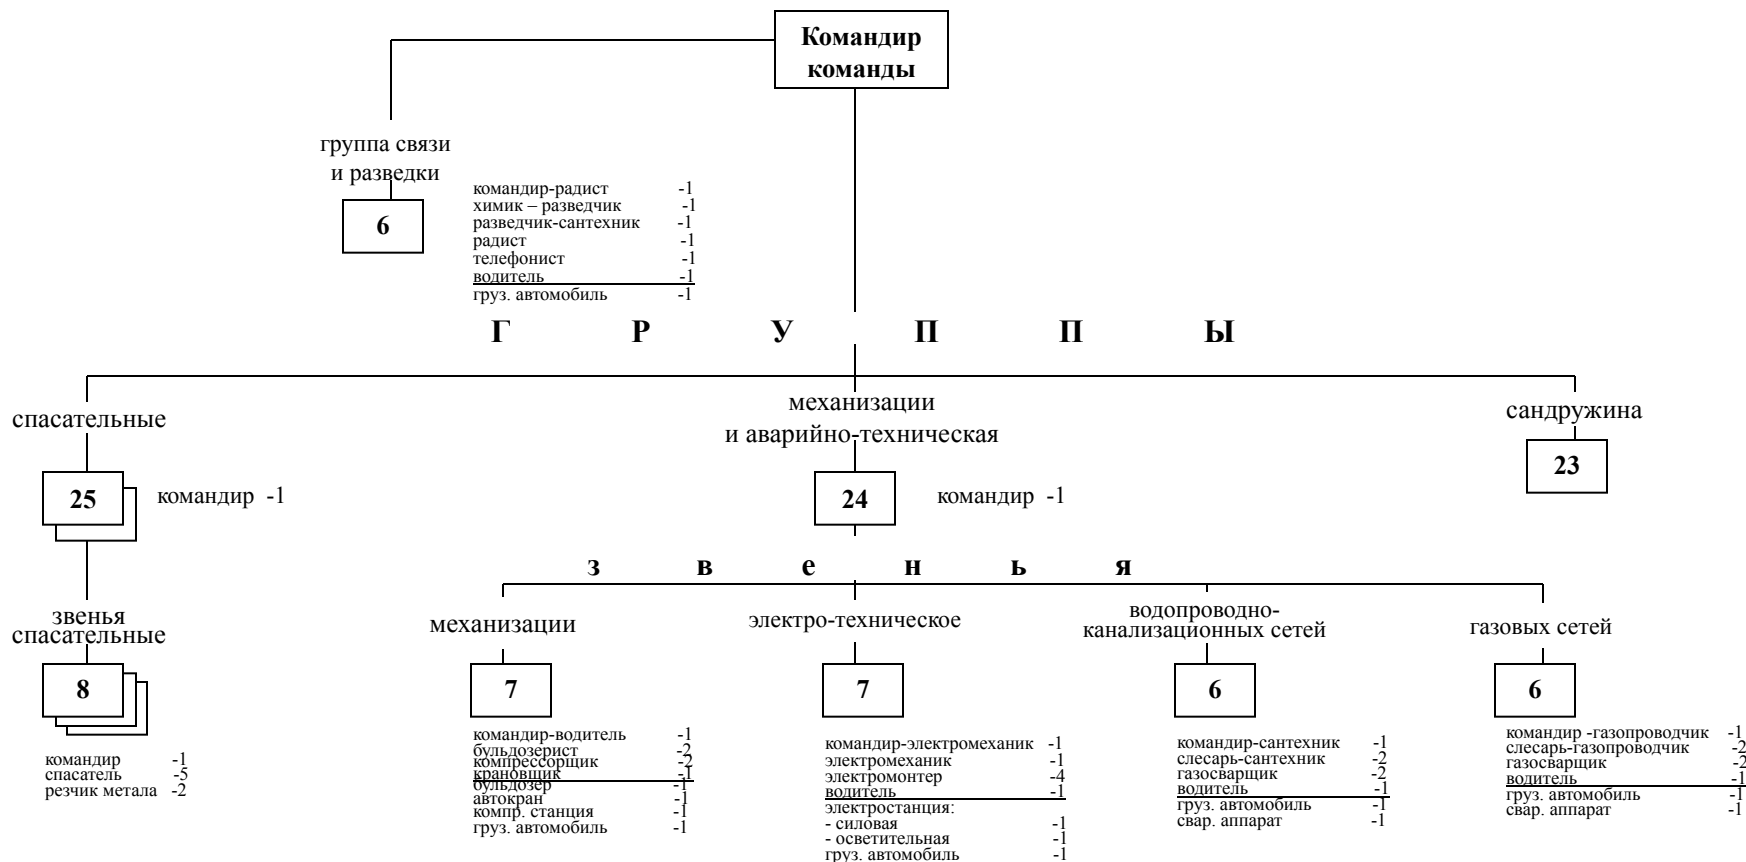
Командир команды

группа связи и разведки

6

командир-радист -1
химик – разведчик -1
разведчик-сантехник -1
радист -1
телефонист -1
водитель -1
груз. автомобиль -1

Г Р У П П Ы

спасательные

25

командир -1

звенья спасательные

8

командир -1
спасатель -5
резчик метала -2

механизации и аварийно-техническая

24

командир -1

з в е н ь я

механизации

7

командир-водитель -1
бульдозерист -2
компрессорщик -2
крановщик -1
бульдозер -1
автокран -1
компр. станция -1
груз. автомобиль -1

электро-техническое

7

командир-электромеханик -1
электромеханик -1
электромонтер -4
водитель -1
электростанция:
- силовая -1
- осветительная -1
груз. автомобиль -1

водопроводно-канализационных сетей

6

командир-сантехник -1
слесарь-сантехник -2
газосварщик -2
водитель -1
груз. автомобиль -1
свар. аппарат -1

газовых сетей

6

командир -газопроводчик -1
слесарь-газопроводчик -2
газосварщик -2
водитель -1
груз. автомобиль -1
свар. аппарат -1

сандружина

23